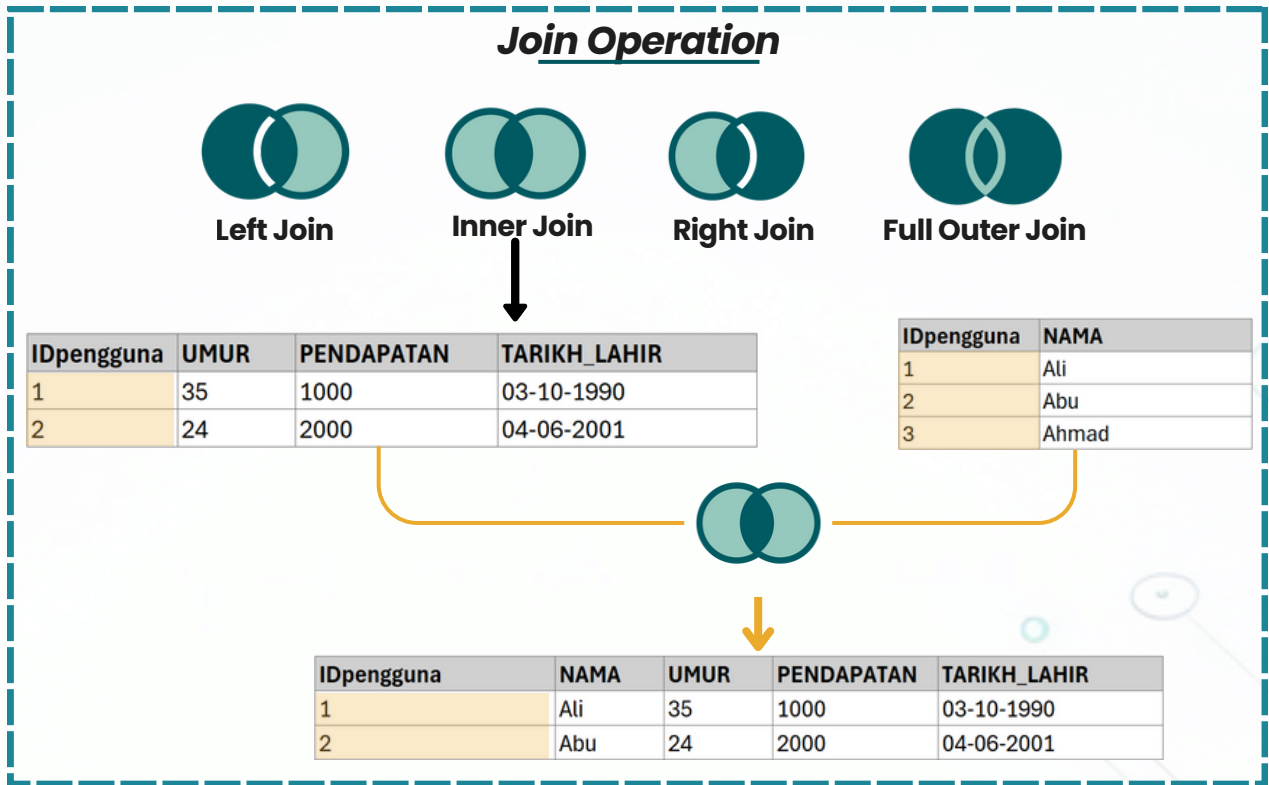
Join Operation

Left Join

Inner Join

Right Join

Full Outer Join

| IDpengguna | UMUR | PENDAPATAN | TARIKH_LAHIR |
|---|---|---|---|
| 1 | 35 | 1000 | 03-10-1990 |
| 2 | 24 | 2000 | 04-06-2001 |

| IDpengguna | NAMA |
|---|---|
| 1 | Ali |
| 2 | Abu |
| 3 | Ahmad |

| IDpengguna | NAMA | UMUR | PENDAPATAN | TARIKH_LAHIR |
|---|---|---|---|---|
| 1 | Ali | 35 | 1000 | 03-10-1990 |
| 2 | Abu | 24 | 2000 | 04-06-2001 |